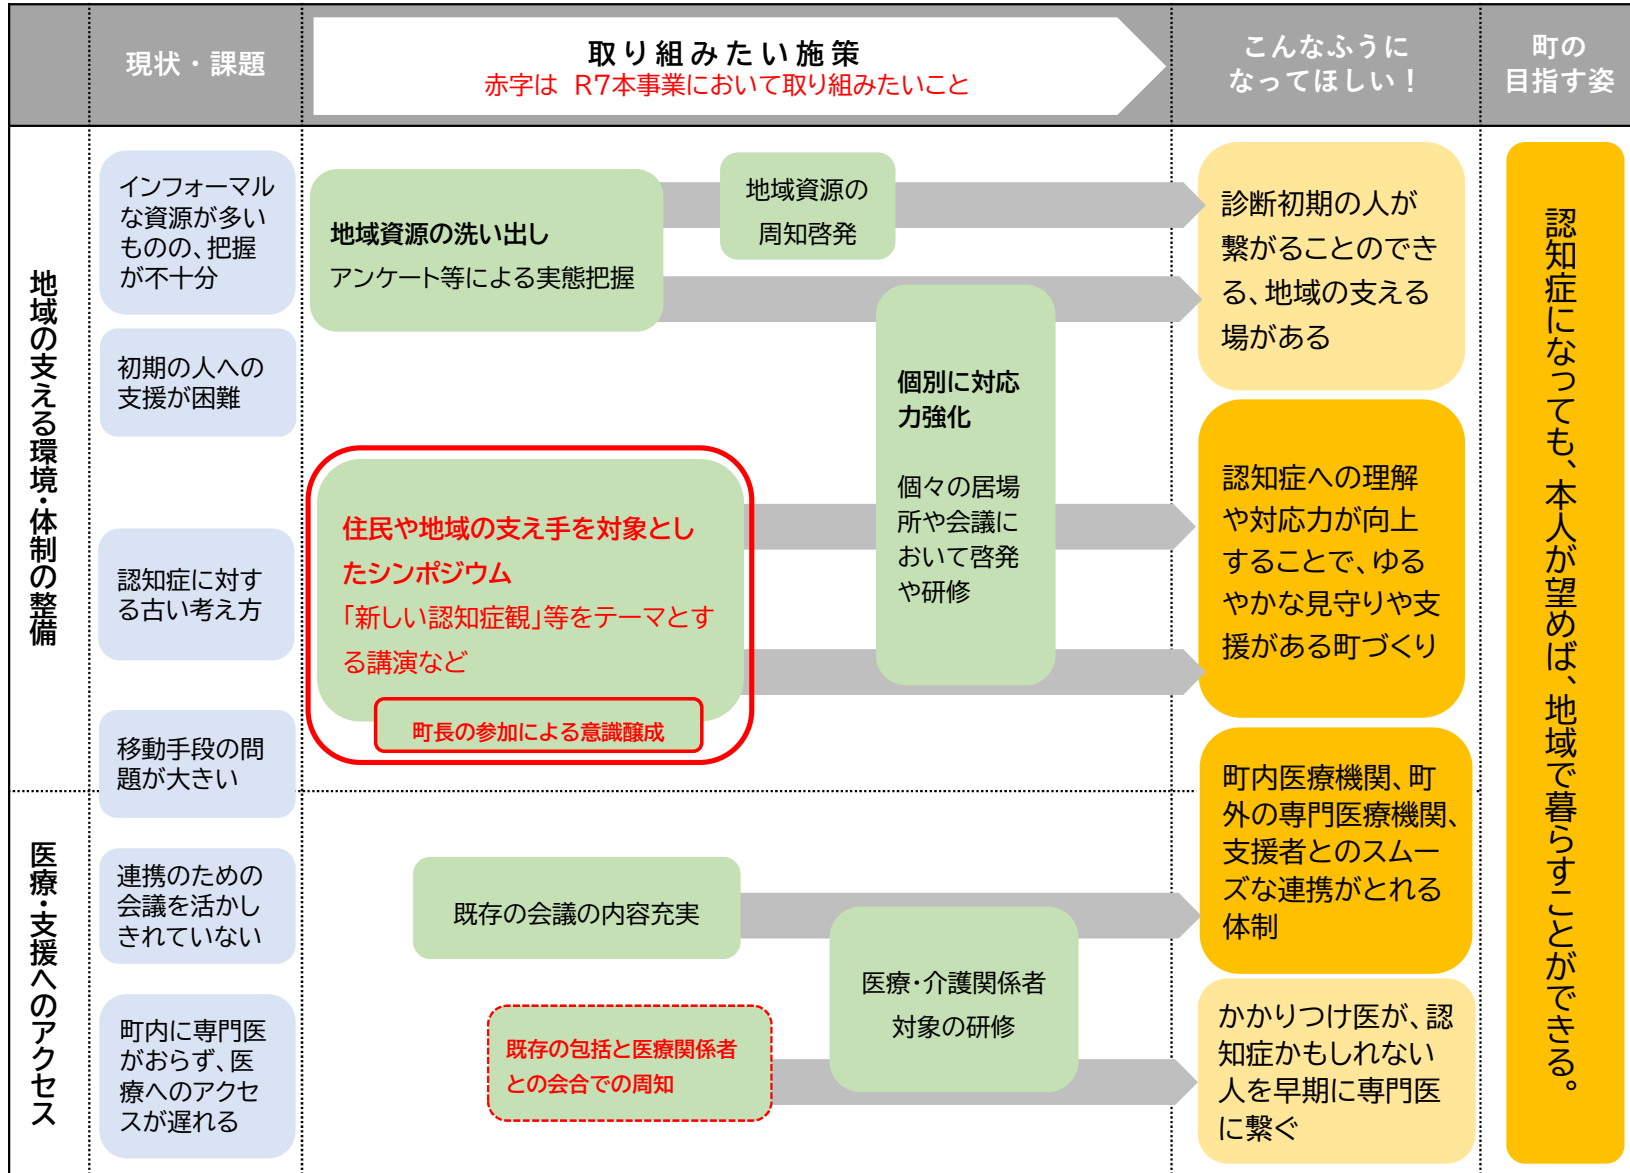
現状・課題

取り組みたい施策
赤字は R7本事業において取り組みたいこと

こんなふうに なってほしい！

町の 目指す姿

地域の支える環境・体制の整備

インフォーマルな資源が多いものの、把握が不十分

初期の人への支援が困難

認知症に対する古い考え方

移動手段の問題が大きい

医療・支援へのアクセス

連携のための会議を活かしきれていない

町内に専門医がおらず、医療へのアクセスが遅れる

地域資源の洗い出し
アンケート等による実態把握

地域資源の周知啓発

個別に対応力強化

個々の居場所や会議において啓発や研修

住民や地域の支え手を対象としたシンポジウム
「新しい認知症観」等をテーマとする講演など

町長の参加による意識醸成

既存の会議の内容充実

医療・介護関係者対象の研修

既存の包括と医療関係者との会合での周知

診断初期の人が繋がることのできる、地域の支える場がある

認知症への理解や対応力が向上することで、ゆるやかな見守りや支援がある町づくり

町内医療機関、町外の専門医療機関、支援者とのスムーズな連携がとれる体制

かかりつけ医が、認知症かもしれない人を早期に専門医に繋ぐ

認知症になっても、本人が望めば、地域で暮らすことができる。